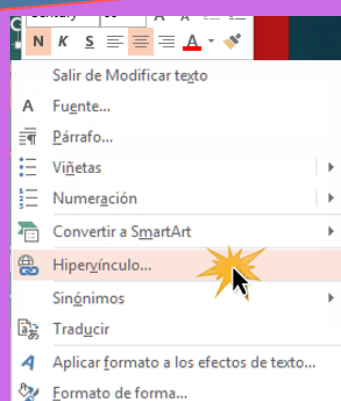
Century 80 A A
N K S A
Salir de Modificar texto
A Fuente...
Párrafo...
Viñetas
Numeración
Convertir a SmartArt
Hipervínculo...
Sinónimos
Traducir
A Aplicar formato a los efectos de texto...
Formato de forma...